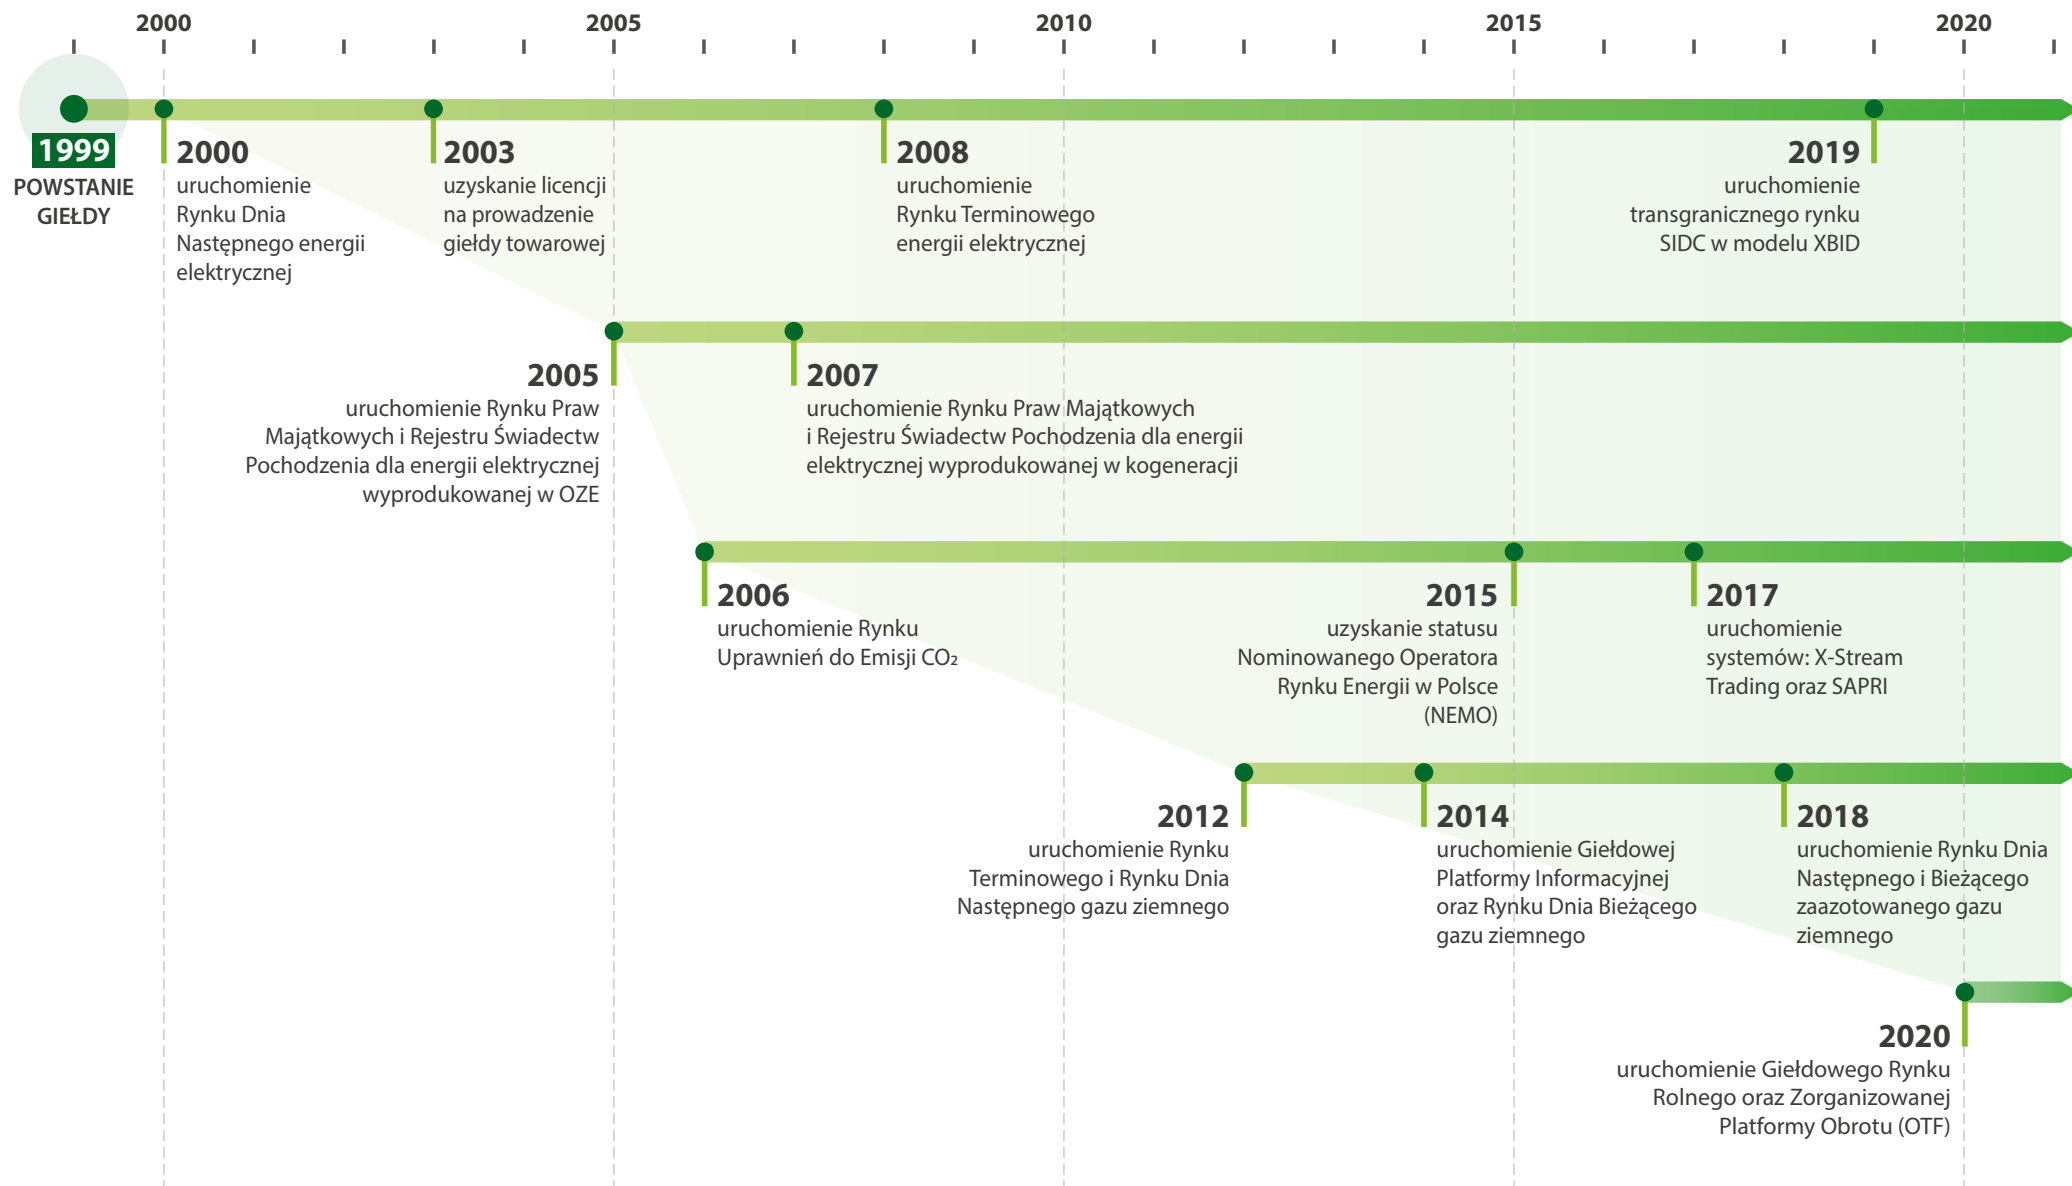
2000 2005 2010 2015 2020

1999
POWSTANIE GIEŁDY

2000
uruchomienie Rynku Dnia Następnego energii elektrycznej

2003
uzyskanie licencji na prowadzenie giełdy towarowej

2008
uruchomienie Rynku Terminowego energii elektrycznej

2019
uruchomienie transgranicznego rynku SIDC w modelu XBID

2005
uruchomienie Rynku Praw Majątkowych i Rejestru Świadectw Pochodzenia dla energii elektrycznej wyprodukowanej w OZE

2007
uruchomienie Rynku Praw Majątkowych i Rejestru Świadectw Pochodzenia dla energii elektrycznej wyprodukowanej w kogeneracji

2006
uruchomienie Rynku Uprawnień do Emisji $CO_2$

2015
uzyskanie statusu Nominowanego Operatora Rynku Energii w Polsce (NEMO)

2017
uruchomienie systemów: X-Stream Trading oraz SAPRI

2012
uruchomienie Rynku Terminowego i Rynku Dnia Następnego gazu ziemnego

2014
uruchomienie Giełdowej Platformy Informacyjnej oraz Rynku Dnia Bieżącego gazu ziemnego

2018
uruchomienie Rynku Dnia Następnego i Bieżącego zaazotowanego gazu ziemnego

2020
uruchomienie Giełdowego Rynku Rolnego oraz Zorganizowanej Platformy Obrotu (OTF)